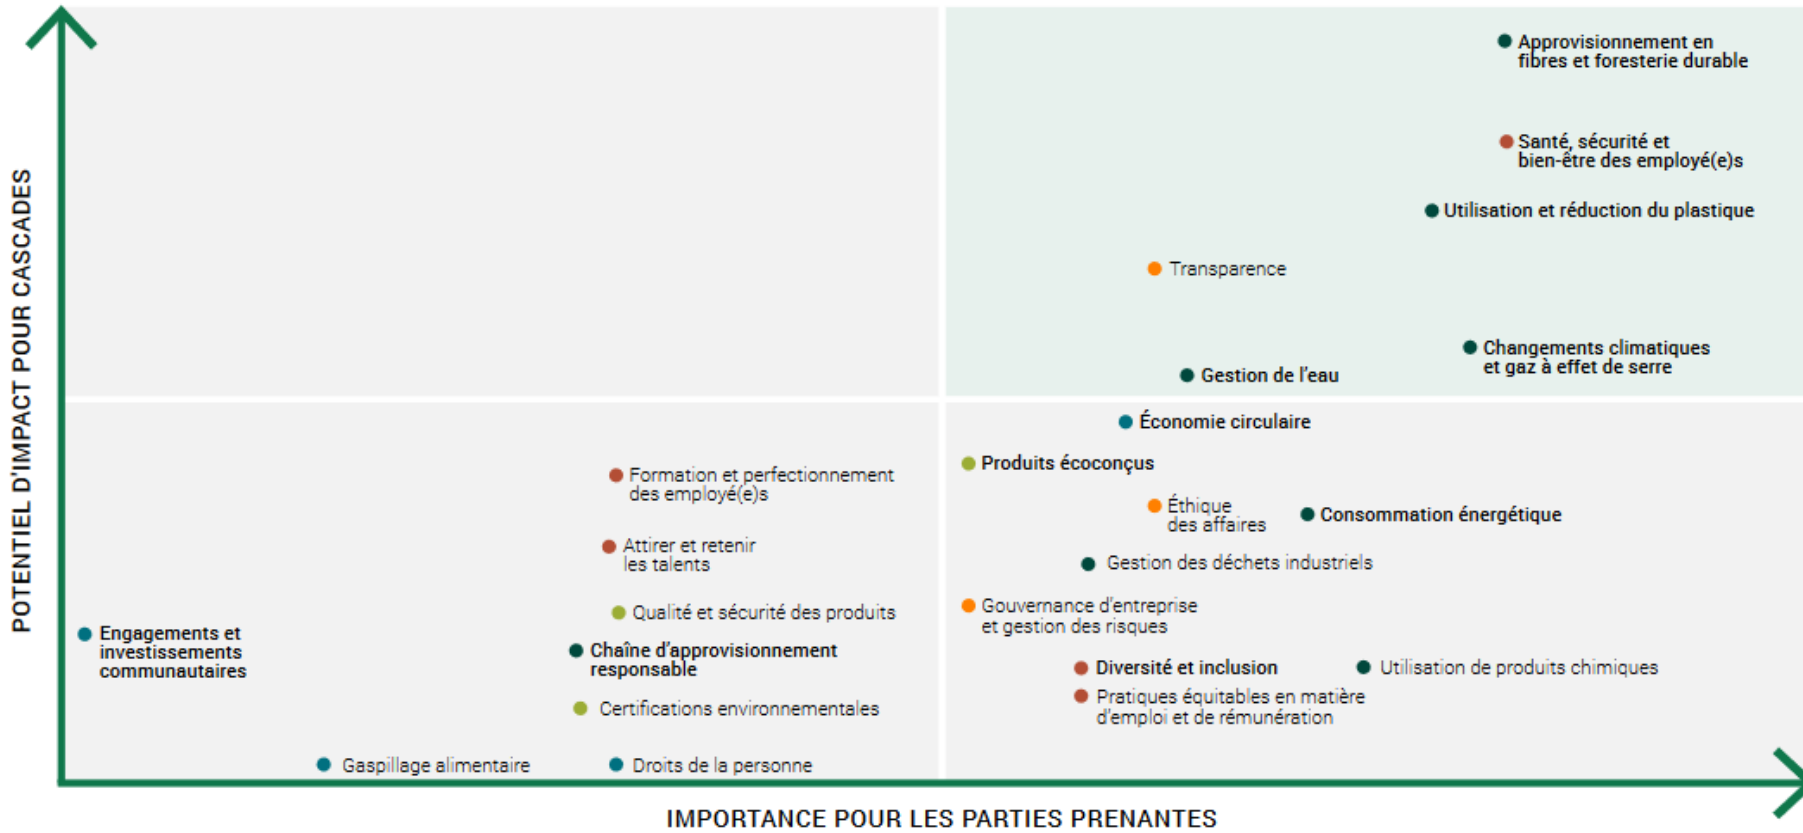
POTENTIEL D'IMPACT POUR CASCADES

Approvisionnement en fibres et foresterie durable

Santé, sécurité et bien-être des employé(e)s

Utilisation et réduction du plastique

Transparence

Changements climatiques et gaz à effet de serre

Gestion de l'eau

Économie circulaire

Produits écoconçus

Formation et perfectionnement des employé(e)s

Éthique des affaires

Consommation énergétique

Attirer et retenir les talents

Gestion des déchets industriels

Gouvernance d'entreprise et gestion des risques

Qualité et sécurité des produits

Engagements et investissements communautaires

Chaîne d'approvisionnement responsable

Diversité et inclusion

Utilisation de produits chimiques

Pratiques équitables en matière d'emploi et de rémunération

Certifications environnementales

Gaspillage alimentaire

Droits de la personne

IMPORTANCE POUR LES PARTIES PRENANTES